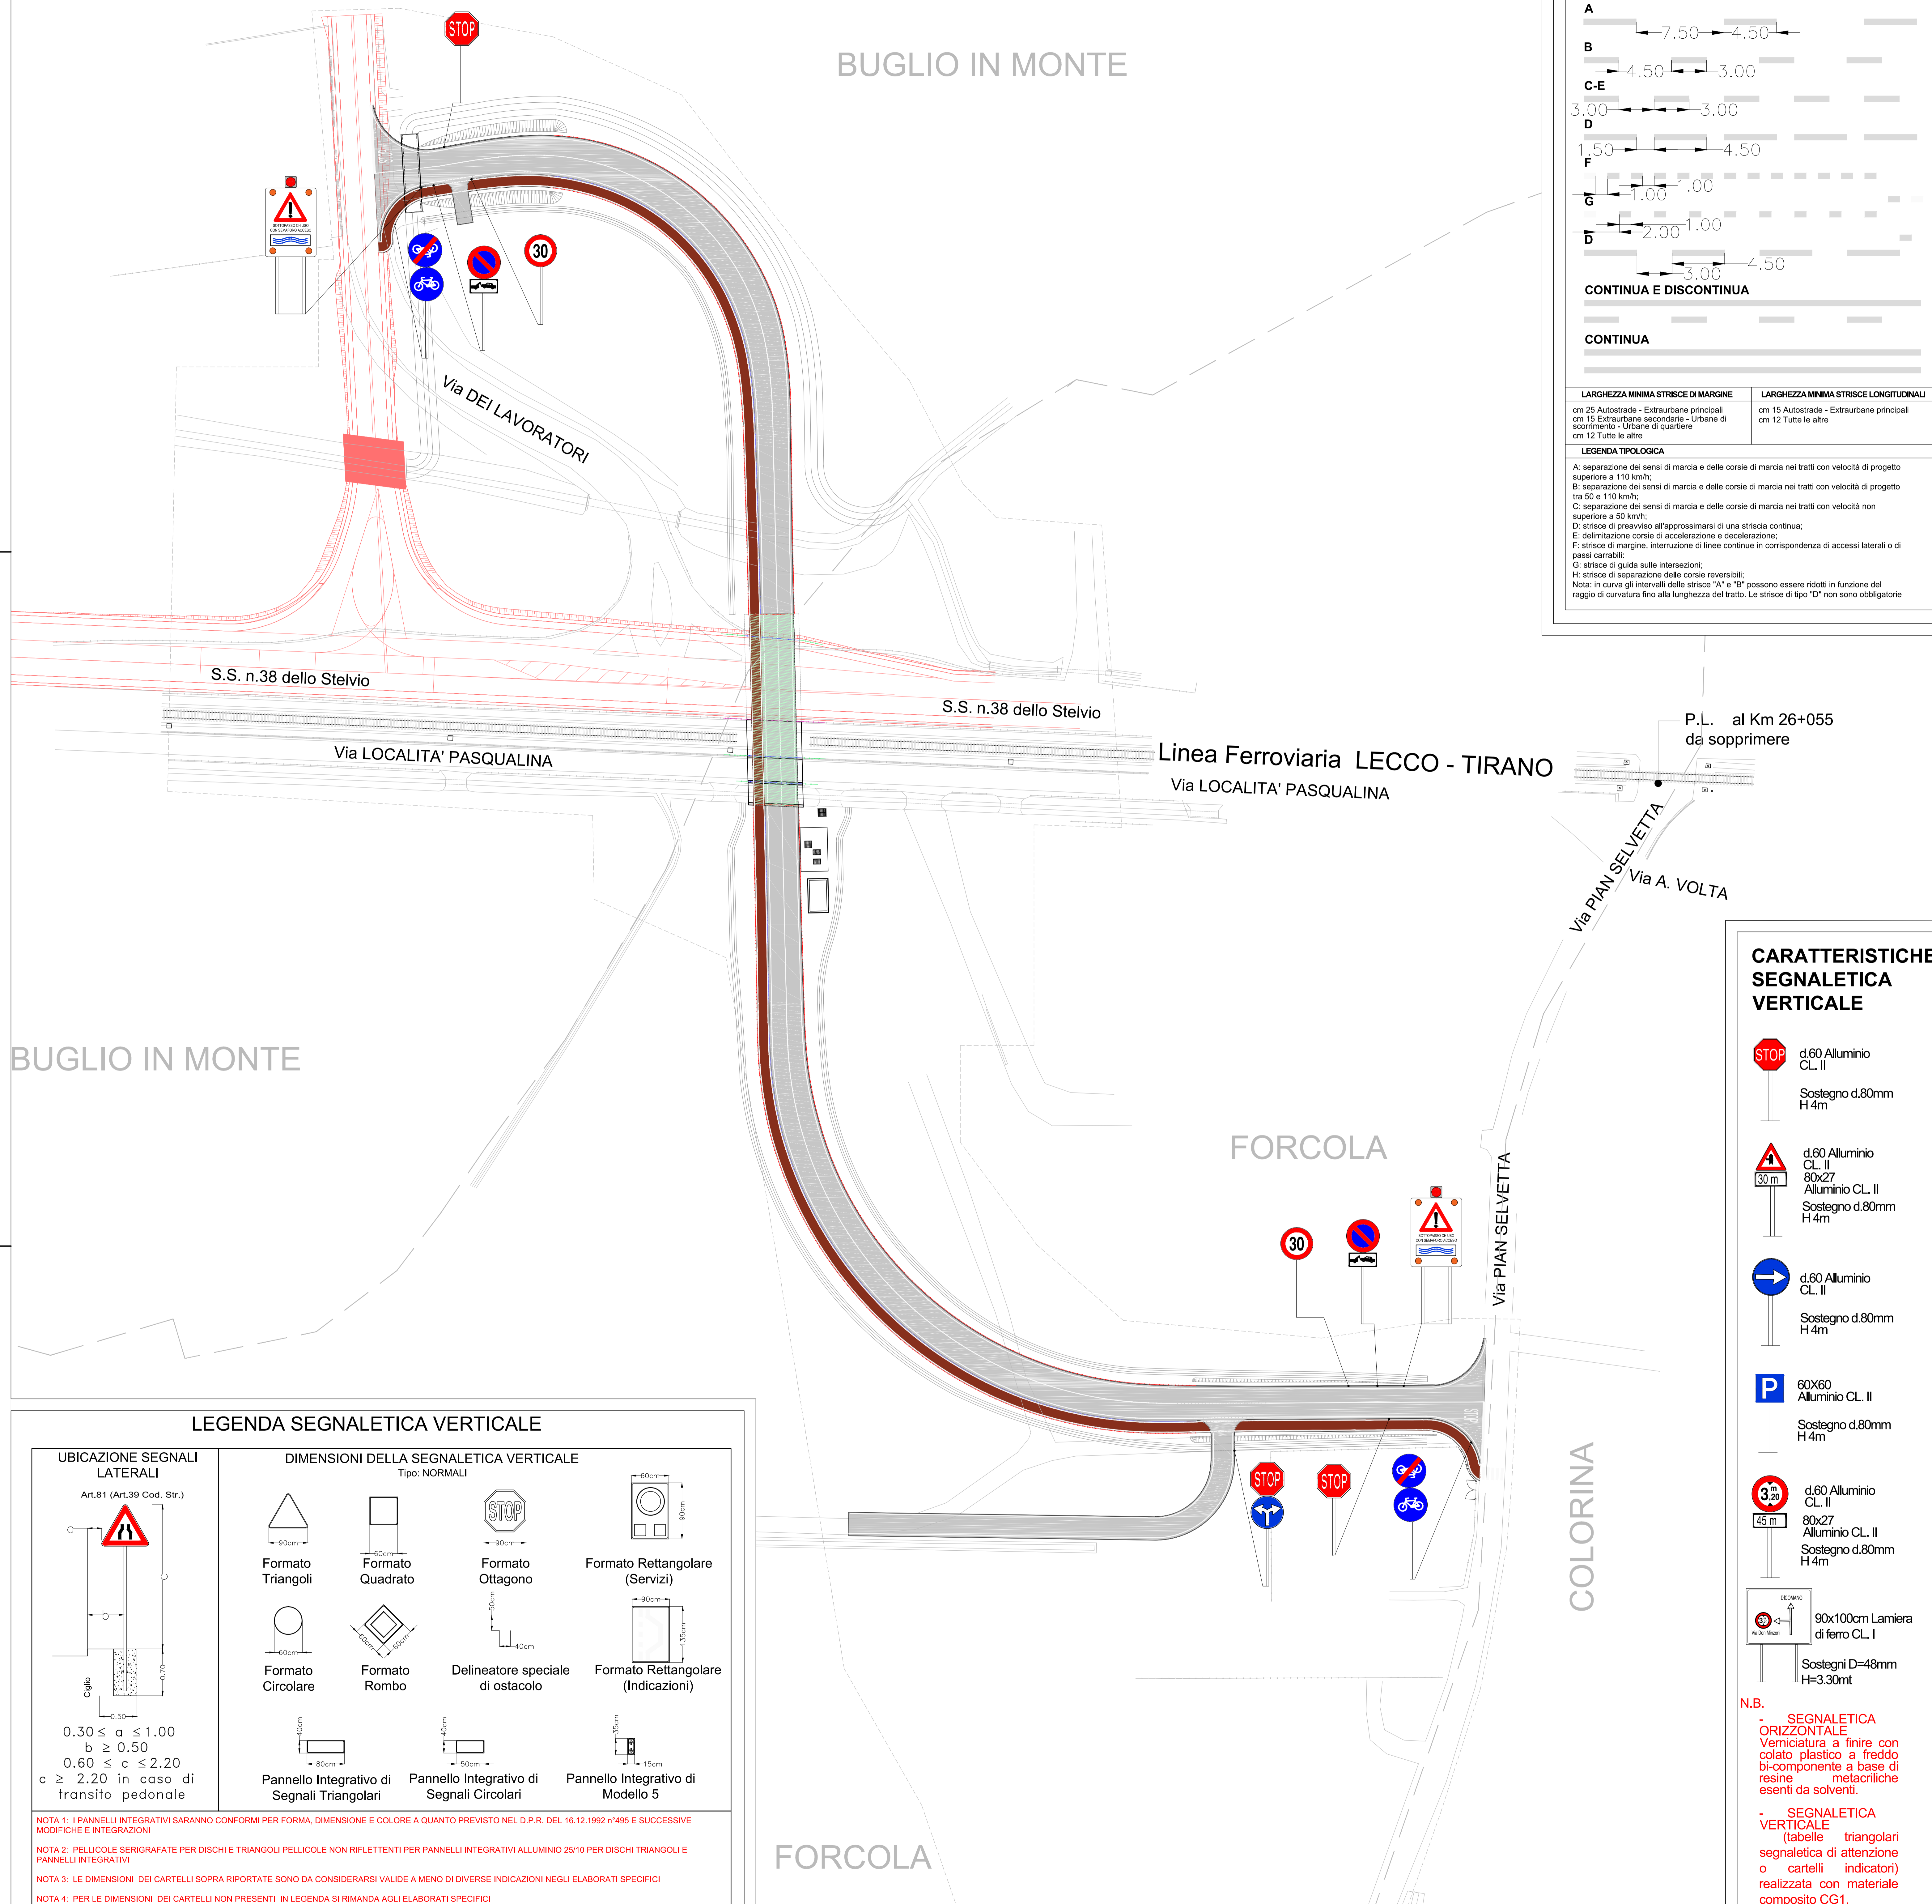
BUGLIO IN MONTE

STOP

30

SOTTOPASSO CHIUSO CON SEMAFORO ACCESO

Via DEI LAVORATORI

S.S. n.38 dello Stelvio

S.S. n.38 dello Stelvio

Via LOCALITA' PASQUALINA

Linea Ferroviaria LECCO - TIRANO

Via LOCALITA' PASQUALINA

P.L. al Km 26+055 da sopprimere

Via PIAN SELVETTA

Via A. VOLTA

BUGLIO IN MONTE

FORCOLA

Via PIAN SELVETTA

COLORINA

FORCOLA

A
7.50 4.50
B
4.50 3.00
C-E
3.00 3.00
D
1.50 4.50
F
1.00 1.00
G
2.00 1.00
D
3.00 4.50
CONTINUA E DISCONTINUA

CONTINUA

| LARGHEZZA MINIMA STRISCE DI MARGINE | LARGHEZZA MINIMA STRISCE LONGITUDINALI |
|---|---|
| cm 25 Autostrade - Extraurbane principali cm 15 Extraurbane secondarie - Urbane di scorrimento - Urbane di quartiere cm 12 Tutte le altre | cm 15 Autostrade - Extraurbane principali cm 12 Tutte le altre |

LEGENDA TIPOLOGICA
A: separazione dei sensi di marcia e delle corsie di marcia nei tratti con velocità di progetto superiore a 110 km/h;
B: separazione dei sensi di marcia e delle corsie di marcia nei tratti con velocità di progetto tra 50 e 110 km/h;
C: separazione dei sensi di marcia e delle corsie di marcia nei tratti con velocità di progetto non superiore a 50 km/h;
D: strisce di preavviso all'approssimarsi di una striscia continua;
E: delimitazione corsie di accelerazione e decelerazione;
F: strisce di margine, interruzione di linee continue in corrispondenza di accessi laterali o di passi carrabili:
G: strisce di guida sulle intersezioni;
H: strisce di separazione delle corsie reversibili;
Nota: in curva gli intervalli delle strisce "A" e "B" possono essere ridotti in funzione del raggio di curvatura fino alla lunghezza del tratto. Le strisce di tipo "D" non sono obbligatorie

CARATTERISTICHE SEGNALETICA VERTICALE

STOP d.60 Alluminio CL. II
Sostegno d.80mm H 4m

30 m d.60 Alluminio CL. II 80x27 Alluminio CL. II
Sostegno d.80mm H 4m

d.60 Alluminio CL. II
Sostegno d.80mm H 4m

P 60X60 Alluminio CL. II
Sostegno d.80mm H 4m

45 m d.60 Alluminio CL. II 80x27 Alluminio CL. II
Sostegno d.80mm H 4m

90x100cm Lamiera di ferro CL. I
Sostegni D=48mm H=3.30mt

N.B.
- SEGNALETICA ORIZZONTALE Verniciatura a finire con colato plastico a freddo bi-componente a base di resine metacriliche esenti da solventi.
- SEGNALETICA VERTICALE (tabelle triangolari segnaletica di attenzione o cartelli indicatori) realizzata con materiale composito CG1.

LEGENDA SEGNALETICA VERTICALE

UBICAZIONE SEGNALI LATERALI
Art.81 (Art.39 Cod. Str.)
a b c Ciglio 0.70 0.50
0.30 ≤ a ≤ 1.00
b ≥ 0.50
0.60 ≤ c ≤ 2.20
c ≥ 2.20 in caso di transito pedonale

DIMENSIONI DELLA SEGNALETICA VERTICALE
Tipo: NORMALI
90cm Formato Triangoli
60cm Formato Quadrato
90cm Formato Ottagono
60cm 90cm Formato Rettangolare (Servizi)
60cm Formato Circolare
60cm 60cm Formato Rombo
50cm 40cm Delineatore speciale di ostacolo
90cm 135cm Formato Rettangolare (Indicazioni)
40cm 80cm Pannello Integrativo di Segnali Triangolari
40cm 50cm Pannello Integrativo di Segnali Circolari
35cm 15cm Pannello Integrativo di Modello 5

NOTA 1: I PANNELLI INTEGRATIVI SARANNO CONFORMI PER FORMA, DIMENSIONE E COLORE A QUANTO PREVISTO NEL D.P.R. DEL 16.12.1992 n°495 E SUCCESSIVE MODIFICHE E INTEGRAZIONI
NOTA 2: PELLICOLE SERIGRAFATE PER DISCHI E TRIANGOLI PELLICOLE NON RIFLETTENTI PER PANNELLI INTEGRATIVI ALLUMINIO 25/10 PER DISCHI TRIANGOLI E PANNELLI INTEGRATIVI
NOTA 3: LE DIMENSIONI DEI CARTELLI SOPRA RIPORTATE SONO DA CONSIDERARSI VALIDE A MENO DI DIVERSE INDICAZIONI NEGLI ELABORATI SPECIFICI
NOTA 4: PER LE DIMENSIONI DEI CARTELLI NON PRESENTI IN LEGENDA SI RIMANDA AGLI ELABORATI SPECIFICI